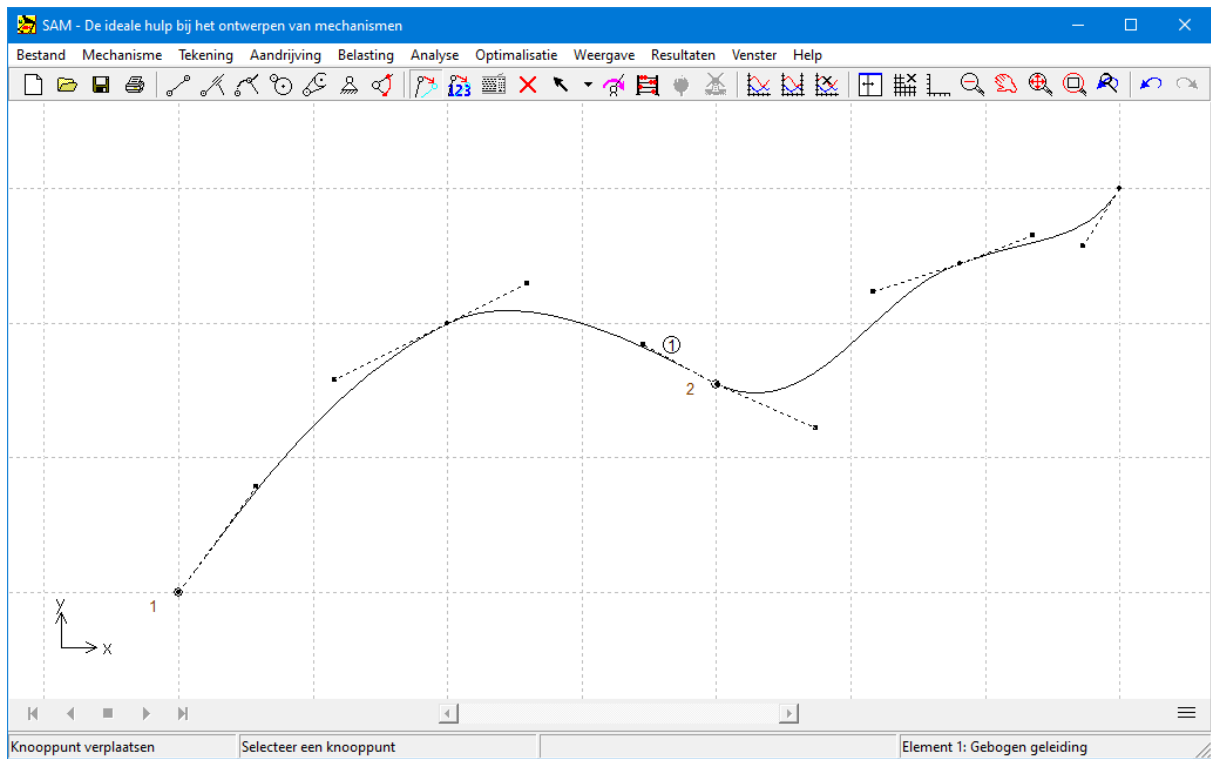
SAM - De ideale hulp bij het ontwerpen van mechanismen

Bestand Mechanisme Tekening Aandrijving Belasting Analyse Optimalisatie Weergave Resultaten Venster Help

123

①

2

1

y

x

Knooppunt verplaatsen | Selecteer een knooppunt | | Element 1: Gebogen geleiding